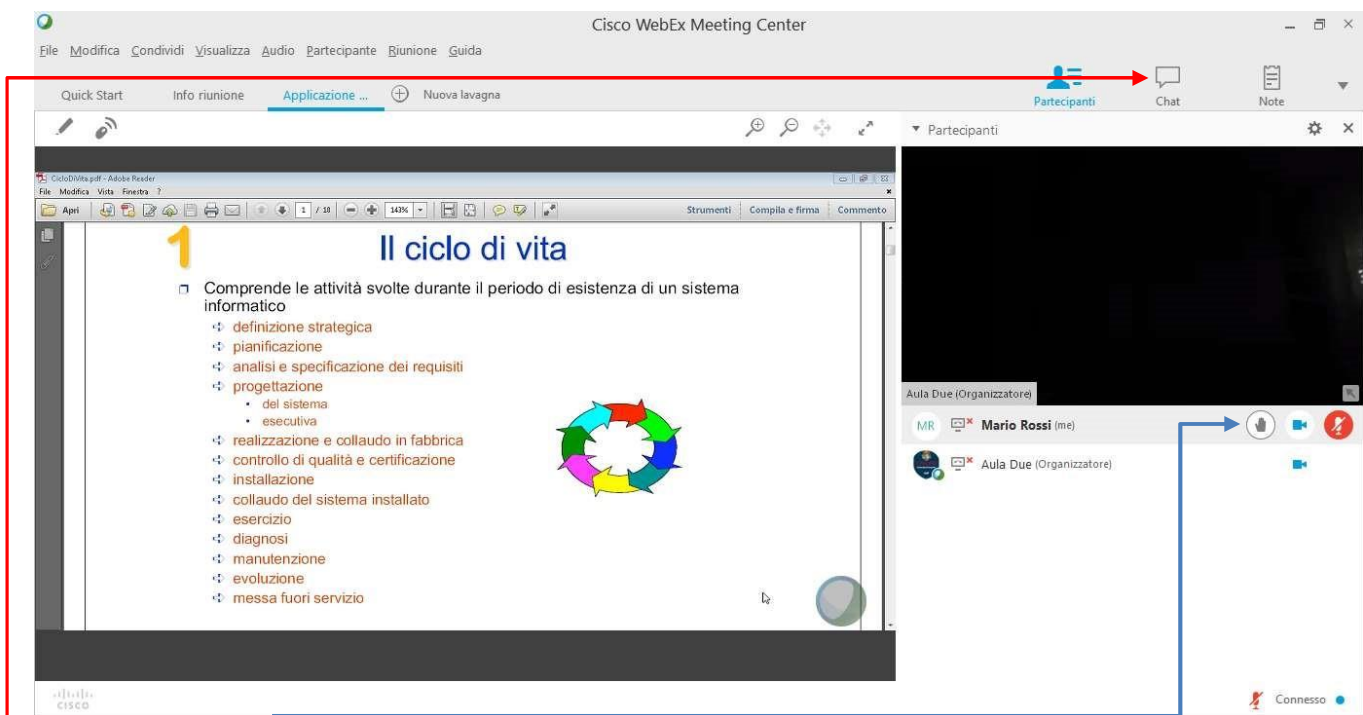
Cisco WebEx Meeting Center

File Modifica Condividi Visualizza Audio Partecipante Riunione Guida

Quick Start Info riunione Applicazione ... Nuova lavagna

Partecipanti Chat Note

▾ Partecipanti

CicloDiVita.pdf - Adobe Reader
File Modifica Vista Finestra ?
Apri 1 / 18 143% Strumenti Compila e firma Commento

1 Il ciclo di vita

Comprende le attività svolte durante il periodo di esistenza di un sistema informatico
definizione strategica
pianificazione
analisi e specificazione dei requisiti
progettazione
• del sistema
• esecutiva
realizzazione e collaudo in fabbrica
controllo di qualità e certificazione
installazione
collaudo del sistema installato
esercizio
diagnosi
manutenzione
evoluzione
messa fuori servizio

Aula Due (Organizzatore)

MR Mario Rossi (me)

Aula Due (Organizzatore)

cisco

Connesso